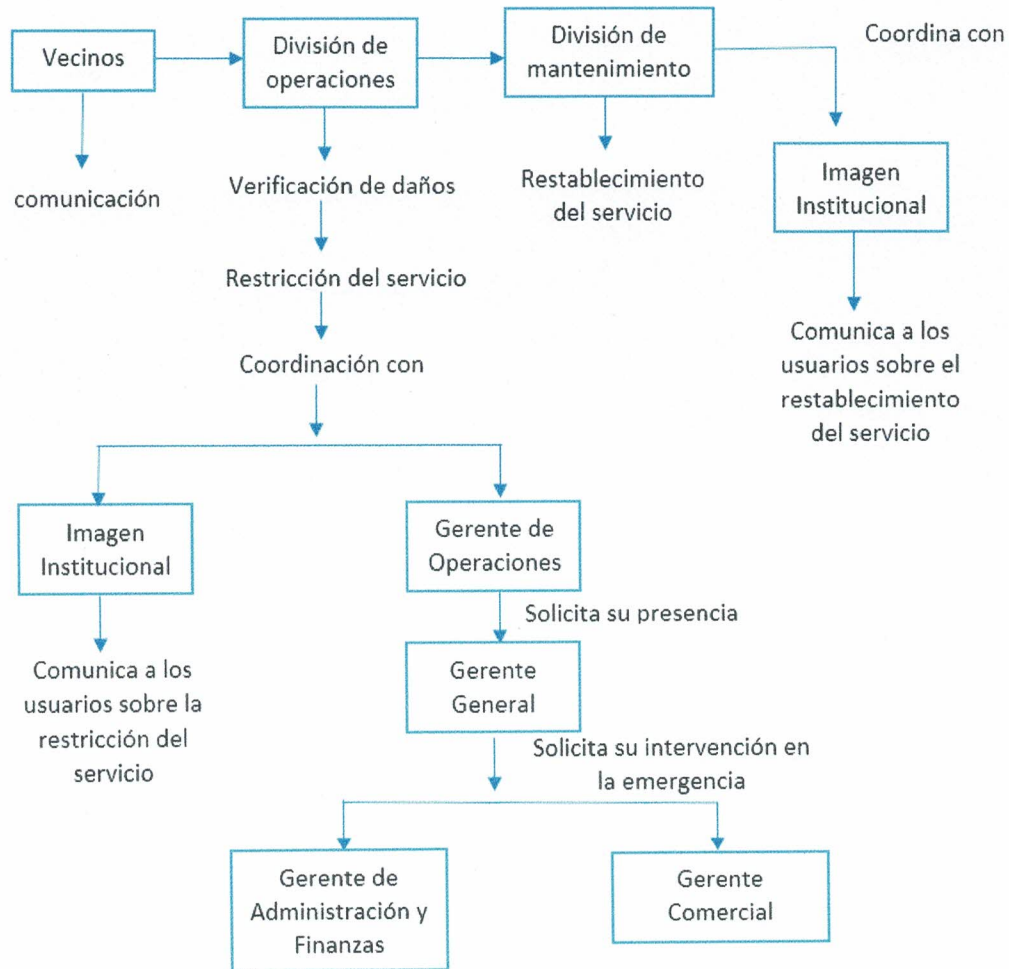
Vecinos

comunicación

División de operaciones

Verificación de daños

Restricción del servicio

Coordinación con

División de mantenimiento

Restablecimiento del servicio

Coordina con

Imagen Institucional

Comunica a los usuarios sobre el restablecimiento del servicio

Imagen Institucional

Comunica a los usuarios sobre la restricción del servicio

Gerente de Operaciones

Solicita su presencia

Gerente General

Solicita su intervención en la emergencia

Gerente de Administración y Finanzas

Gerente Comercial